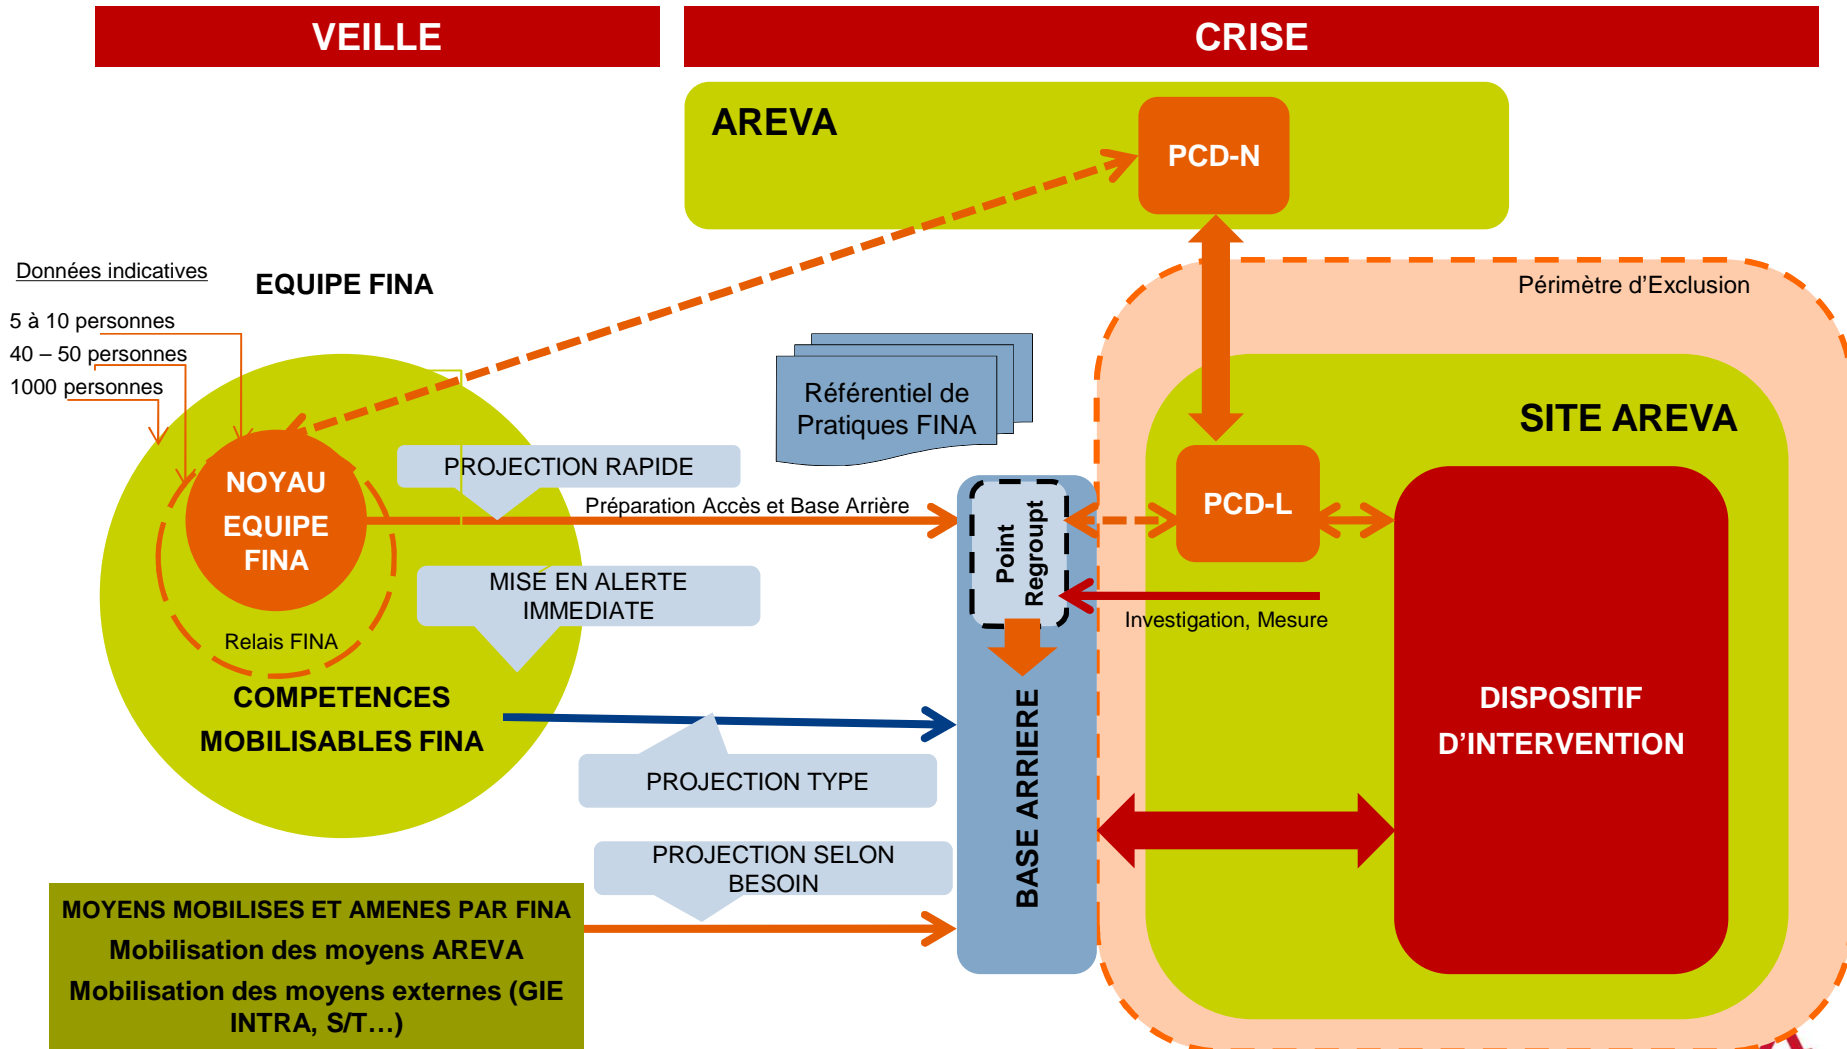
VEILLE

CRISE

AREVA

PCD-N

Données indicatives

EQUIPE FINA

5 à 10 personnes
40 – 50 personnes
1000 personnes

Périmètre d'Exclusion

Référentiel de Pratiques FINA

SITE AREVA

NOYAU EQUIPE FINA

PROJECTION RAPIDE

Préparation Accès et Base Arrière

Point Regroupt

PCD-L

MISE EN ALERTE IMMEDIATE

Investigation, Mesure

Relais FINA

COMPETENCES MOBILISABLES FINA

DISPOSITIF D'INTERVENTION

BASE ARRIERE

PROJECTION TYPE

PROJECTION SELON BESOIN

MOYENS MOBILISES ET AMENES PAR FINA
Mobilisation des moyens AREVA
Mobilisation des moyens externes (GIE INTRA, S/T…)